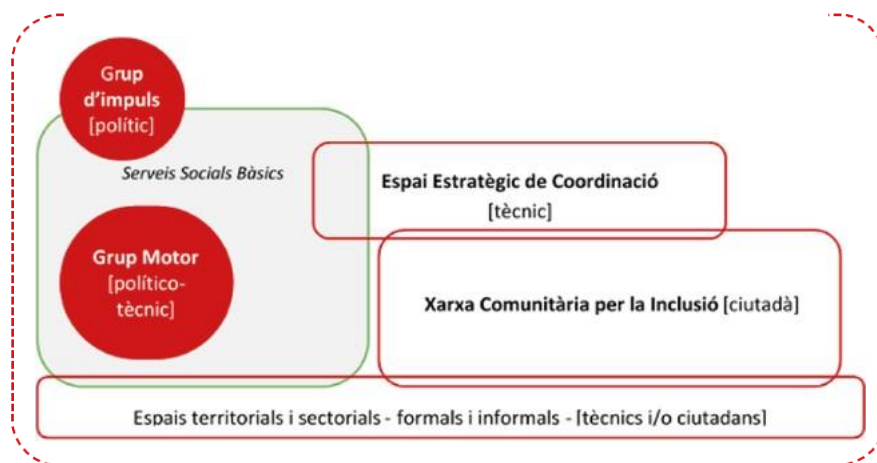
Grup d'impuls [polític]

Serveis Socials Bàsics

Grup Motor [polític-tècnic]

Espai Estratègic de Coordinació [tècnic]

Xarxa Comunitària per la Inclusió [ciutadà]

Espais territorials i sectorials - formals i informals - [tècnics i/o ciutadans]